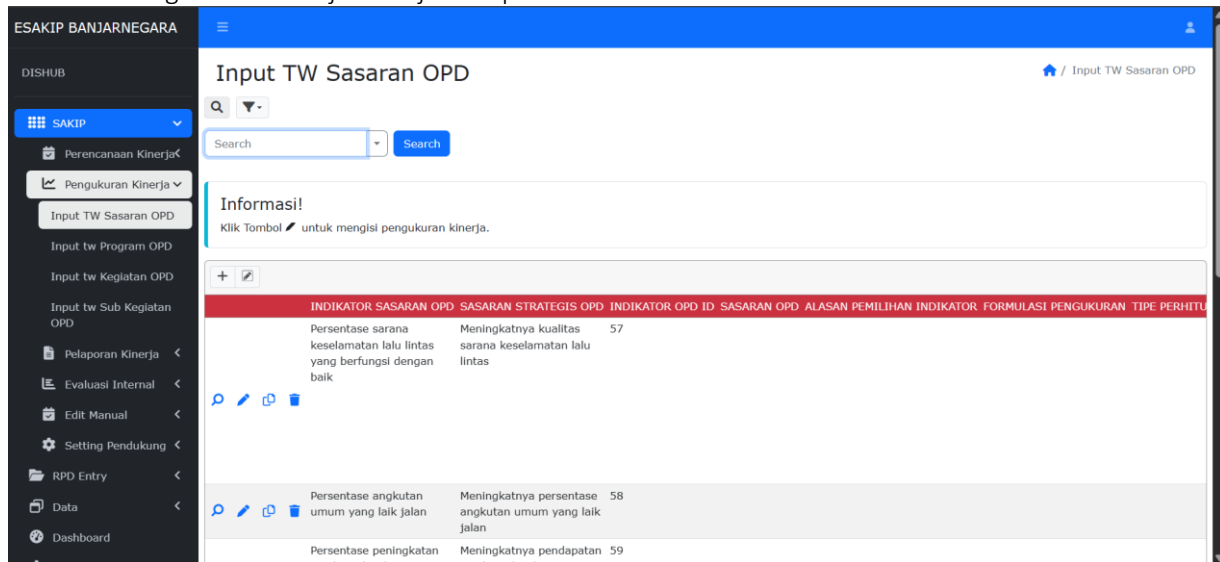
ESAKIP BANJARNEGARA

DISHUB

SAKIP

Perencanaan Kinerja

Pengukuran Kinerja

Input TW Sasaran OPD

Input tw Program OPD

Input tw Kegiatan OPD

Input tw Sub Kegiatan OPD

Pelaporan Kinerja

Evaluasi Internal

Edit Manual

Setting Pendukung

RPD Entry

Data

Dashboard

Input TW Sasaran OPD

/ Input TW Sasaran OPD

Search

Search

Informasi!

Klik Tombol untuk mengisi pengukuran kinerja.

| | INDIKATOR SASARAN OPD | SASARAN STRATEGIS OPD | INDIKATOR OPD ID | SASARAN OPD | ALASAN PEMILIHAN INDIKATOR | FORMULASI PENGUKURAN | TIPE PERHITU |
|---|---|---|---|---|---|---|---|
| | Persentase sarana keselamatan lalu lintas yang berfungsi dengan baik | Meningkatnya kualitas sarana keselamatan lalu lintas | 57 | | | | |
| | Persentase angkutan umum yang laik jalan | Meningkatnya persentase angkutan umum yang laik jalan | 58 | | | | |
| | Persentase peningkatan | Meningkatnya pendapatan | 59 | | | | |